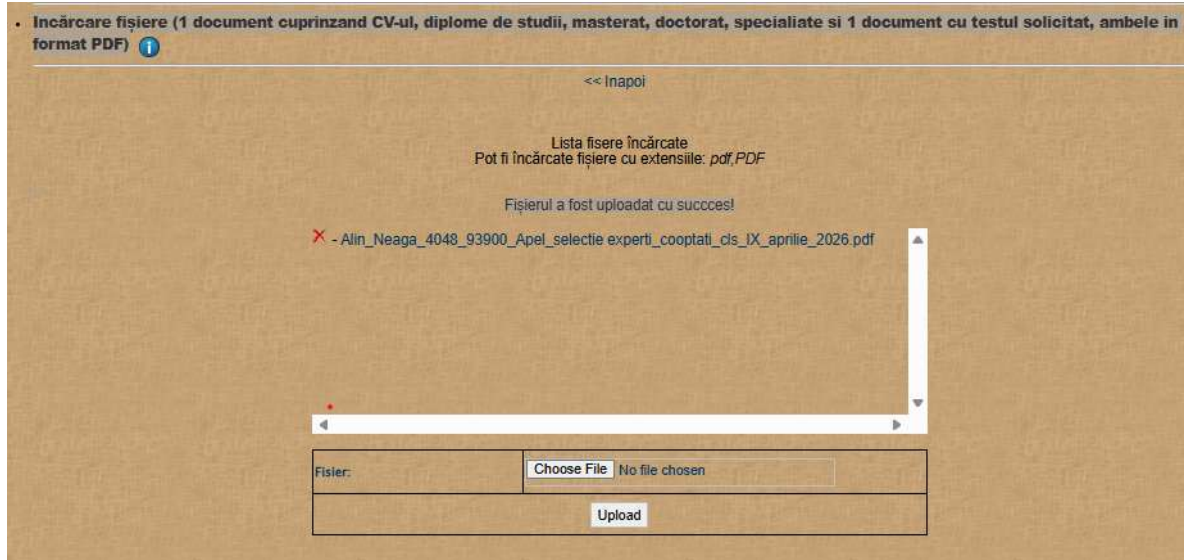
Incărcare fișiere (1 document cuprinzand CV-ul, diplome de studii, masterat, doctorat, specialiate si 1 document cu testul solicitat, ambele in format PDF)

<< Inapoi

Lista fisere încărcate
Pot fi încărcate fișiere cu extensiile: pdf,PDF

Fișierul a fost uploadat cu succces!

X - Alin_Neaga_4048_93900_Apel_selectie experti_cooptati_cls_IX_aprilie_2026.pdf

| Fisier: | Choose File No file chosen |
|---|---|
| Upload | |